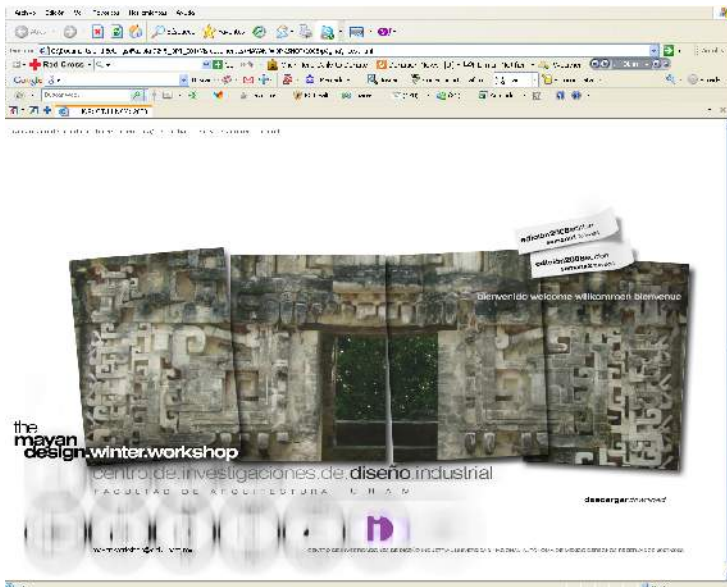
Archivo Edición Ver Favoritos Herramientas Ayuda

Google

Red Cross

edición2013español
edición2013english

bienvenido welcome willkommen bienvenue

the
mayan
design.winter.workshop
centro.de.investigaciones.de.diseño.industrial
FACULTAD DE ARQUITECTURA UNAM

descargar.download